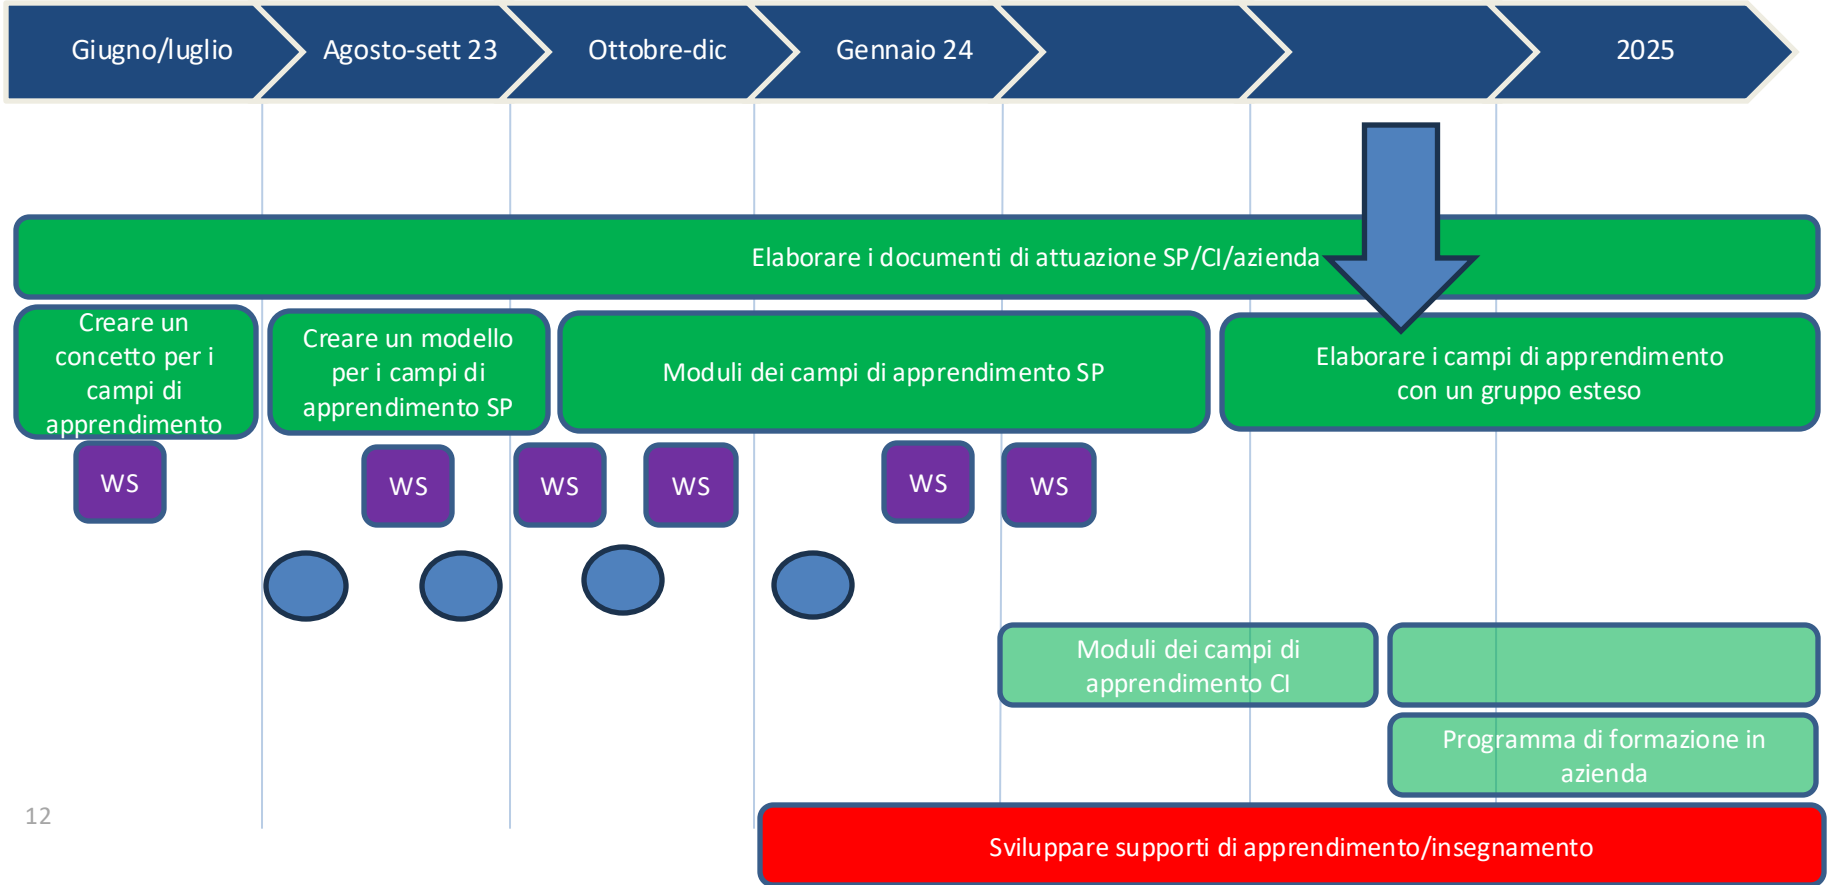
Giugno/luglio

Agosto-sett 23

Ottobre-dic

Gennaio 24

2025

Elaborare i documenti di attuazione SP/CI/azienda

Creare un concetto per i campi di apprendimento

Creare un modello per i campi di apprendimento SP

Moduli dei campi di apprendimento SP

Elaborare i campi di apprendimento con un gruppo esteso

WS

WS

WS

WS

WS

WS

Moduli dei campi di apprendimento CI

Programma di formazione in azienda

12

Sviluppare supporti di apprendimento/insegnamento